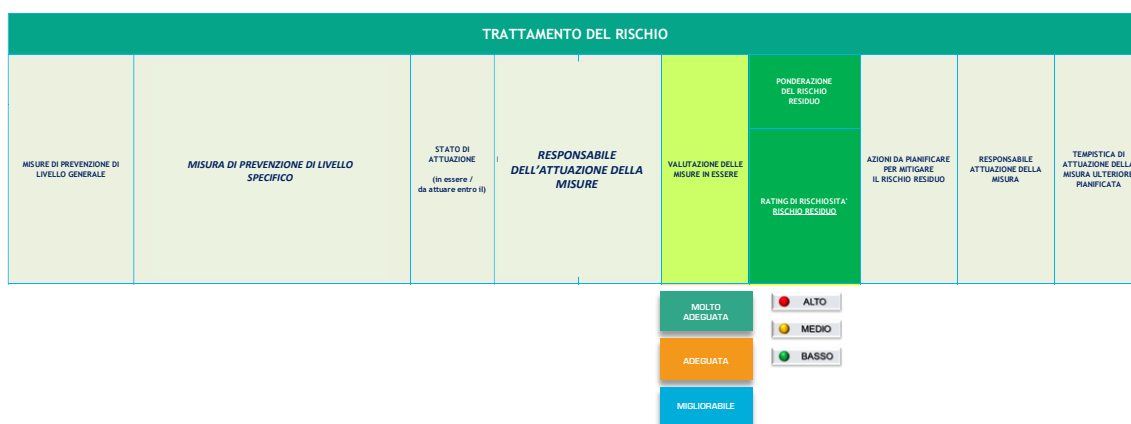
TRATTAMENTO DEL RISCHIO

| MISURE DI PREVENZIONE DI LIVELLO GENERALE | MISURA DI PREVENZIONE DI LIVELLO SPECIFICO | STATO DI ATTUAZIONE (in essere / da attuare entro il) | RESPONSABILE DELL'ATTUAZIONE DELLA MISURE | VALUTAZIONE DELLE MISURE IN ESSERE | PONDERAZIONE DEL RISCHIO RESIDUO / RATING DI RISCHIOSITA' RISCHIO RESIDUO | AZIONI DA PIANIFICARE PER MITIGARE IL RISCHIO RESIDUO | RESPONSABILE ATTUAZIONE DELLA MISURA | TEMPISTICA DI ATTUAZIONE DELLA MISURA ULTERIORE PIANIFICATA |
|---|---|---|---|---|---|---|---|---|

MOLTO ADEGUATA
ADEGUATA
MIGLIORABILE

ALTO
MEDIO
BASSO